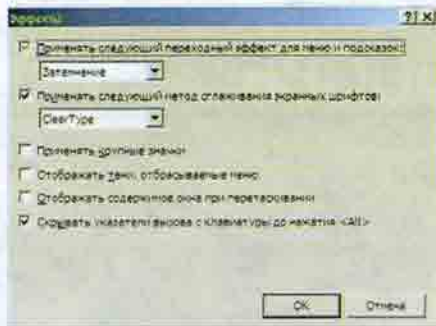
Эффекты

?| X

Применять следующий переходный эффект для меню и подсказок:

Затемнение

Применять следующий метод сглаживания экранных шрифтов:

ClearType

Применять крупные значки

Отображать тени, отбрасываемые меню

Отображать содержимое окна при перетаскивании

Скрывать указатели вызова с клавиатуры до нажатия <Alt>

OK

Отмена